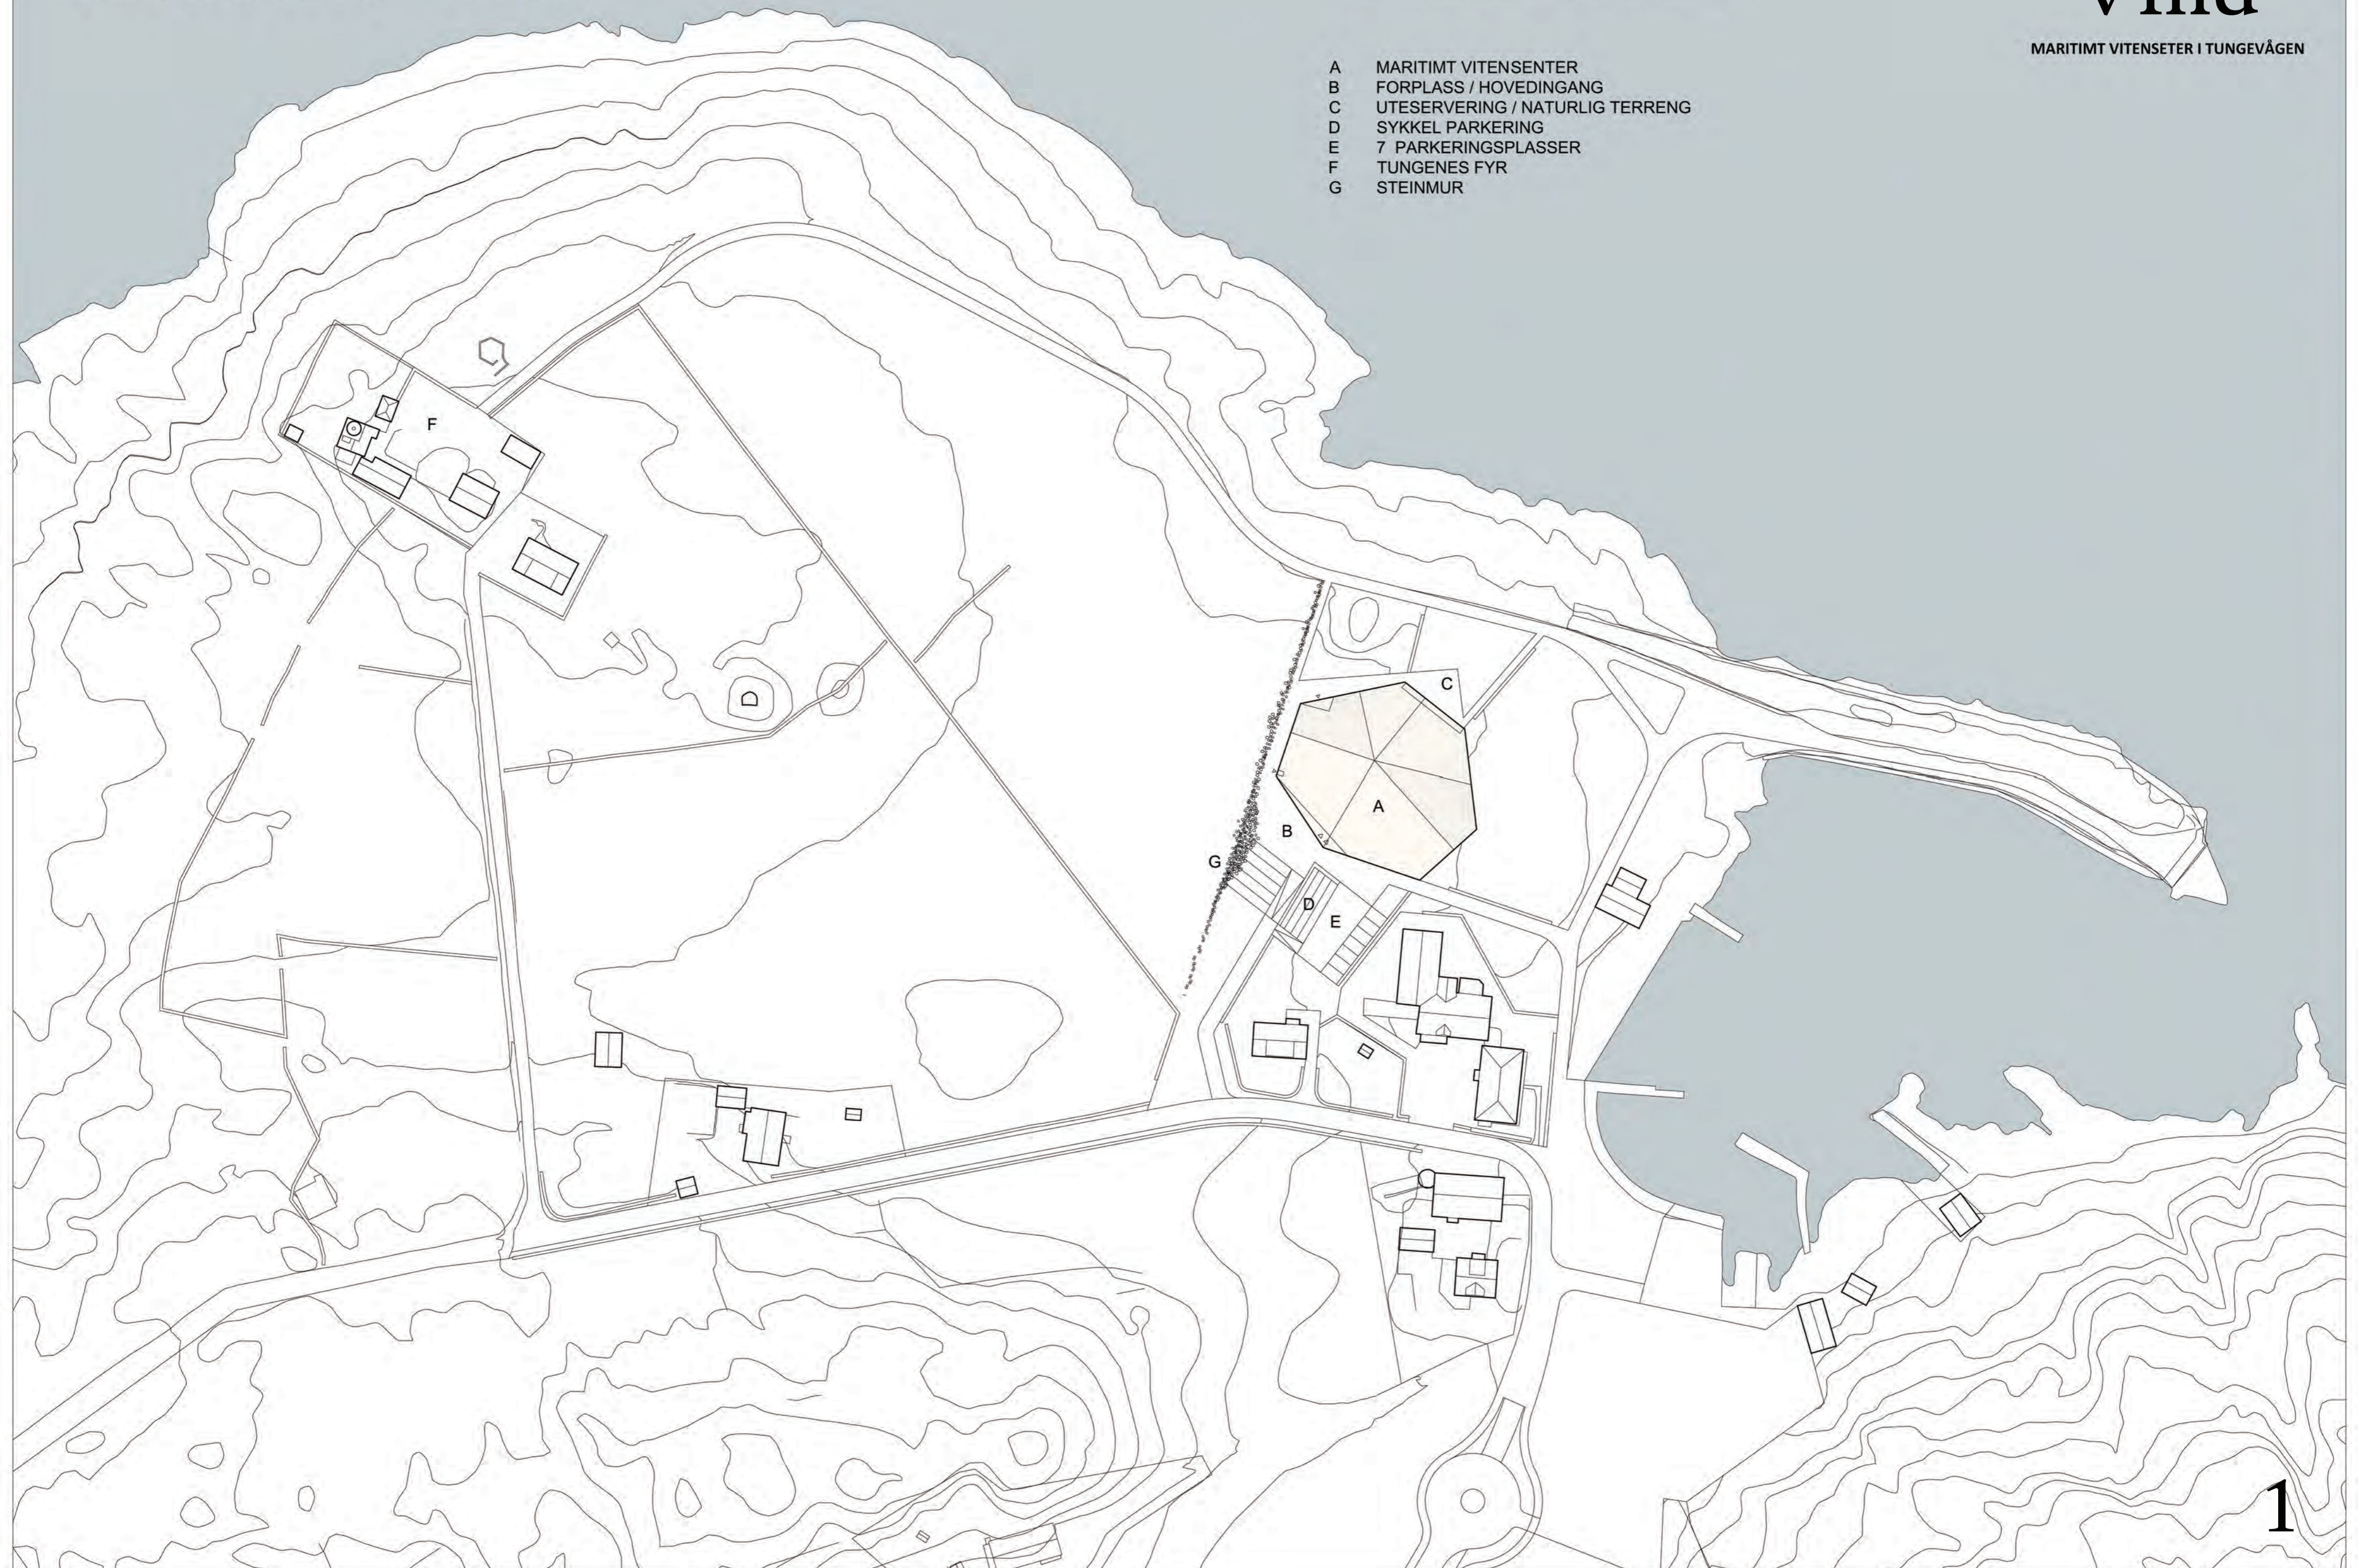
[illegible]

MARITIMT VITENSETER I TUNGEVÅGEN

A MARITIMT VITENSENTER
B FORPLASS / HOVEDINGANG
C UTESERVERING / NATURLIG TERRENG
D SYKKEL PARKERING
E 7 PARKERINGSPLASSER
F TUNGENES FYR
G STEINMUR

F

C

A

B

G

D

E

1